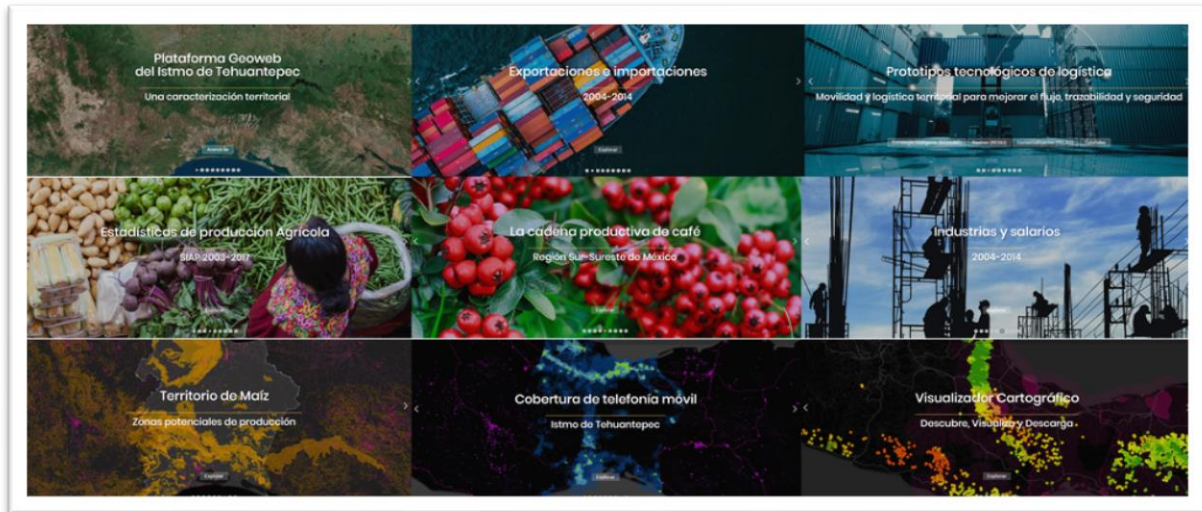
Plataforma Geoweb del Istmo de Tehuantepec

Una caracterización territorial

Avanzado

Exportaciones e importaciones

2004-2014

Explorar

Prototipos tecnológicos de logística

Movilidad y logística terminal para mejorar el flujo, trazabilidad y seguridad

Estadísticas de producción Agrícola

SIAP 2003-2017

Explorar

La cadena productiva de café

Región Sur-Sureste de México

Explorar

Industrias y salarios

2004-2014

Explorar

Territorio de Maíz

Zonas potenciales de producción

Explorar

Cobertura de telefonía móvil

Istmo de Tehuantepec

Explorar

Visualizador Cartográfico

Descubre, Visualiza y Descarga

Explorar